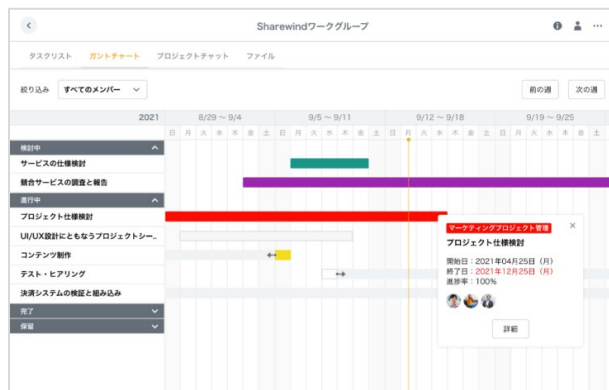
Sharewindワークグループ

タスクリスト　ガントチャート　プロジェクトチャット　ファイル

絞り込み　すべてのメンバー

前の週　次の週

2021　8/29 〜 9/4　9/5 〜 9/11　9/12 〜 9/18　9/19 〜 9/25

日 月 火 水 木 金 土 日 月 火 水 木 金 土 日 月 火 水 木 金 土 日 月 火 水 木 金 土

検討中
サービスの仕様検討
競合サービスの調査と報告
進行中
プロジェクト仕様検討
UI/UX設計にともなうプロジェクトシー...
コンテンツ制作
テスト・ヒアリング
決済システムの検証と組み込み
完了
保留

マーケティングプロジェクト管理
プロジェクト仕様検討
開始日：2021年04月25日（月）
終了日：2021年12月25日（月）
進捗率：100%
詳細